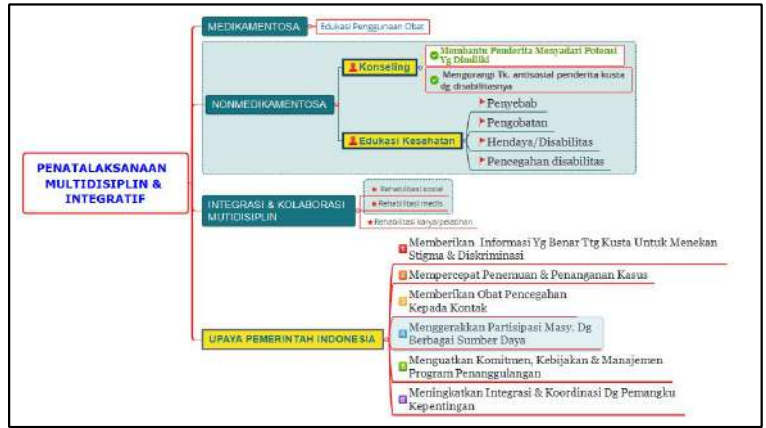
PENATALAKSANAAN MULTIDISIPLIN & INTEGRATIF

MEDIKAMENTOSA

Edukasi Penggunaan Obat

NONMEDIKAMENTOSA

Konseling

Membantu Penderita Menyadari Potensi Yg Dimiliki

Mengurangi Tk. antisosial penderita kusta dg disabilitasnya

Edukasi Kesehatan

Penyebab

Pengobatan

Hendaya/Disabilitas

Pencegahan disabilitas

INTEGRASI & KOLABORASI MUTIDISIPLIN

Rehabilitasi sosial

Rehabilitasi medis

Rehabilitasi karya/pelatihan

UPAYA PEMERINTAH INDONESIA

Memberikan Informasi Yg Benar Ttg Kusta Untuk Menekan Stigma & Diskriminasi

Mempercepat Penemuan & Penanganan Kasus

Memberikan Obat Pencegahan Kepada Kontak

Menggerakkan Partisipasi Masy. Dg Berbagai Sumber Daya

Menguatkan Komitmen, Kebijakan & Manajemen Program Penanggulangan

Meningkatkan Integrasi & Koordinasi Dg Pemangku Kepentingan